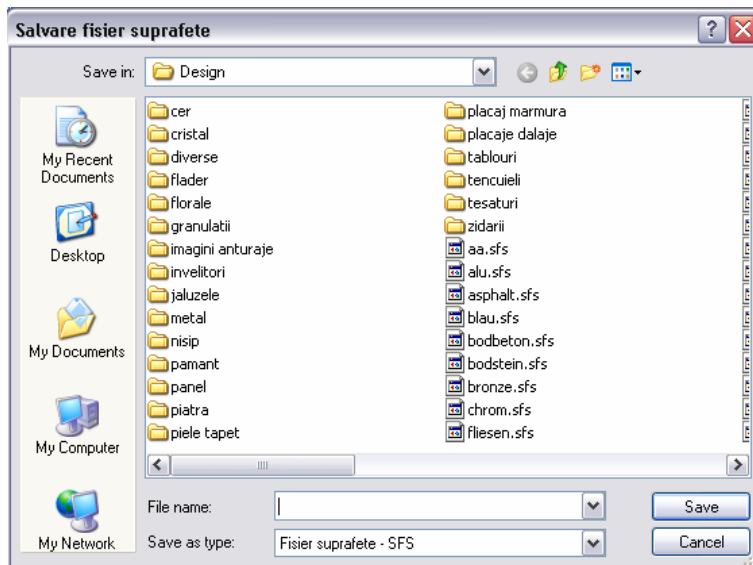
Salvare fisier suprafete

Save in: Design

My Recent Documents
Desktop
My Documents
My Computer
My Network

cer
cristal
diverse
flader
florale
granulatii
imagini anturaje
invelitori
jaluzele
metal
nisip
pamant
panel
piatra
piele tapet

placaj marmura
placaje dalaje
tablouri
tencuieli
tesaturi
zidarii
aa.sfs
alu.sfs
asphalt.sfs
blau.sfs
bodbeton.sfs
bodstein.sfs
bronze.sfs
chrom.sfs
fliesen.sfs

File name:
Save as type: Fisier suprafete - SFS

Save
Cancel